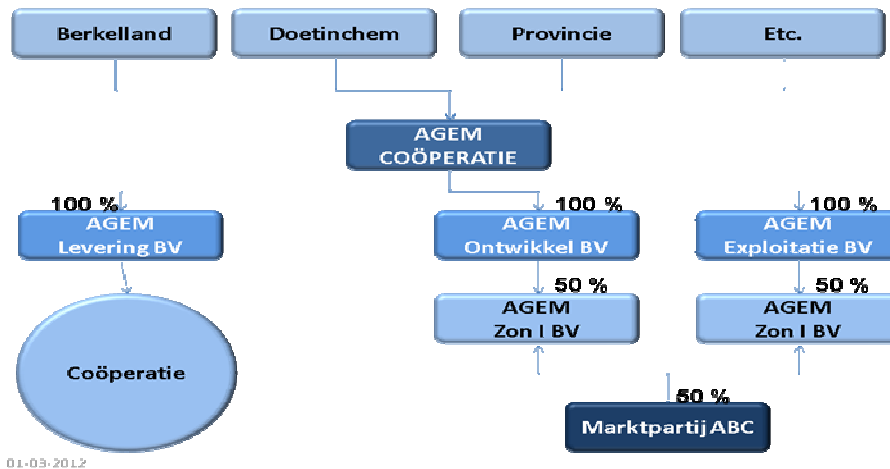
Berkelland

Doetinchem

Provincie

Etc.

AGEM COÖPERATIE

100 %

AGEM Levering BV

100 %

AGEM Ontwikkel BV

100 %

AGEM Exploitatie BV

50 %

AGEM Zon I BV

50 %

AGEM Zon I BV

Coöperatie

50 %

Marktpartij ABC

01-03-2012